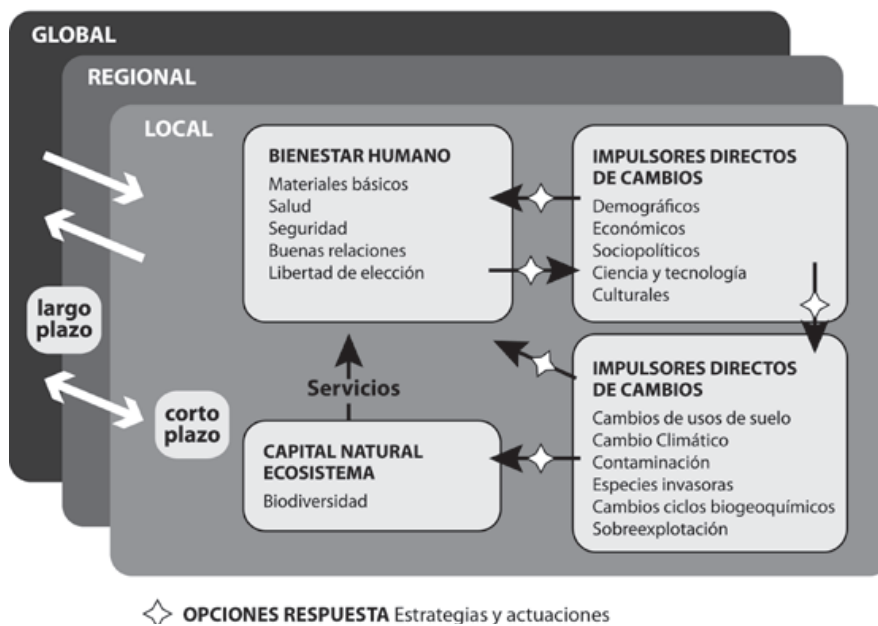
GLOBAL

REGIONAL

LOCAL

BIENESTAR HUMANO
Materiales básicos
Salud
Seguridad
Buenas relaciones
Libertad de elección

IMPULSORES DIRECTOS DE CAMBIOS
Demográficos
Económicos
Sociopolíticos
Ciencia y tecnología
Culturales

largo plazo

Servicios

IMPULSORES DIRECTOS DE CAMBIOS
Cambios de usos de suelo
Cambio Climático
Contaminación
Especies invasoras
Cambios ciclos biogeoquímicos
Sobreexplotación

corto plazo

CAPITAL NATURAL ECOSISTEMA
Biodiversidad

OPCIONES RESPUESTA Estrategias y actuaciones